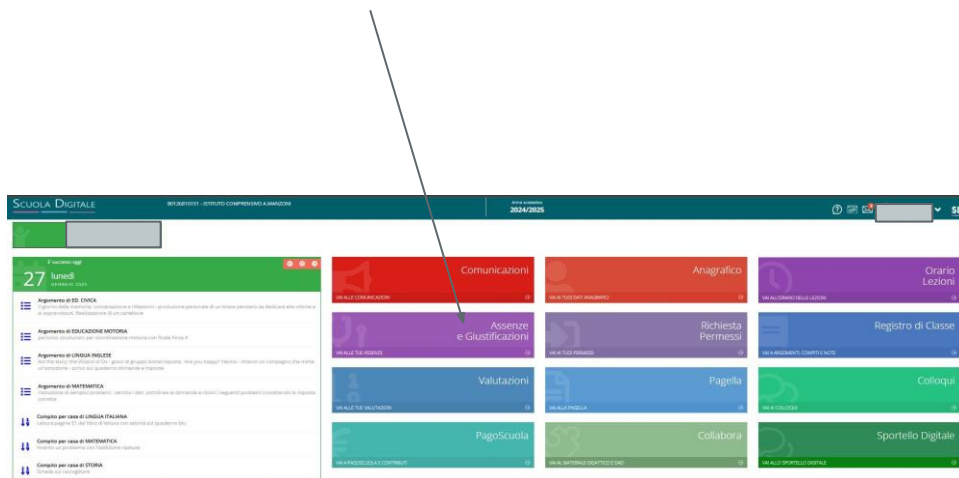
SCUOLA DIGITALE
801268101 - ISTITUTO COMPRENSIVO A.MANZONI
Anno scolastico
2024/2025

È successo oggi
27 lunedì
GENNAIO 2025

Argomento di ED. CIVICA
Il giorno della memoria: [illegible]

Argomento di EDUCAZIONE MOTORIA
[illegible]

Argomento di LINGUA INGLESE
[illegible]

Argomento di MATEMATICA
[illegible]

Compito per casa di LINGUA ITALIANA
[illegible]

Compito per casa di MATEMATICA
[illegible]

Compito per casa di STORIA
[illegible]

Comunicazioni
VAI ALLE COMUNICAZIONI

Anagrafico
VAI AI TUOI DATI ANAGRAFICI

Orario Lezioni
VAI ALL'ORARIO DELLE LEZIONI

Assenze e Giustificazioni
VAI ALLE TUE ASSENZE

Richiesta Permessi
VAI AI TUOI PERMESSI

Registro di Classe
VAI A ARGOMENTI, COMPITI E NOTE

Valutazioni
VAI ALLE TUE VALUTAZIONI

Pagella
VAI ALLA PAGELLA

Colloqui
VAI AI COLLOQUI

PagoScuola
VAI A PAGOSCUOLA E CONTRIBUTI

Collabora
VAI AL MATERIALE DIDATTICO E DAD

Sportello Digitale
VAI ALLO SPORTELLO DIGITALE